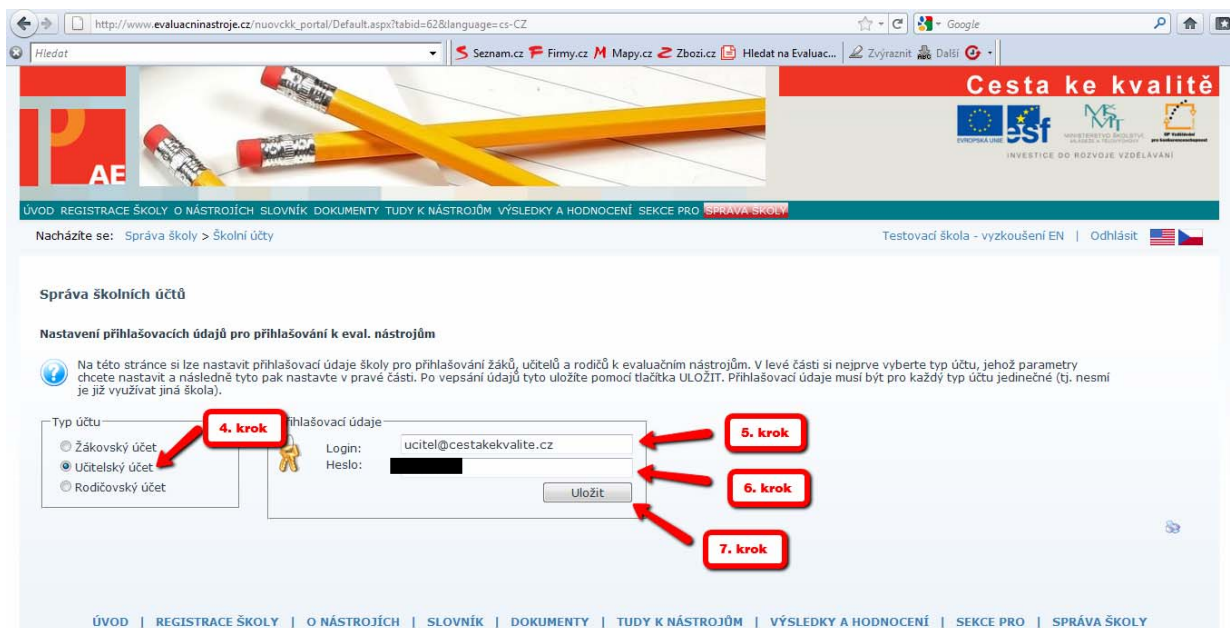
http://www.evaluacninastroje.cz/nuovckk_portal/Default.aspx?tabid=62&language=cs-CZ

Google

Hledat

Seznam.cz Firmy.cz Mapy.cz Zbozi.cz Hledat na Evaluac... Zvýraznit Další

AE

Cesta ke kvalitě

EVROPSKÁ UNIE esf

MINISTERSTVO ŠKOLSTVÍ, MLÁDEŽE A TĚLOVÝCHOVY

INVESTICE DO ROZVOJE VZDĚLÁVÁNÍ

ÚVOD REGISTRACE ŠKOLY O NÁSTROJÍCH SLOVNÍK DOKUMENTY TUDY K NÁSTROJŮM VÝSLEDKY A HODNOCENÍ SEKCE PRO SPRÁVA ŠKOLY

Nacházíte se: Správa školy > Školní účty

Testovací škola - vyzkoušení EN | Odhlásit

Správa školních účtů

Nastavení přihlašovacích údajů pro přihlašování k eval. nástrojům

Na této stránce si lze nastavit přihlašovací údaje školy pro přihlašování žáků, učitelů a rodičů k evaluačním nástrojům. V levé části si nejprve vyberte typ účtu, jehož parametry chcete nastavit a následně tyto pak nastavte v pravé části. Po vepsání údajů tyto uložte pomocí tlačítka ULOŽIT. Přihlašovací údaje musí být pro každý typ účtu jedinečné (tj. nesmí je již využívat jiná škola).

Typ účtu

Žákovský účet
Učitelský účet
Rodičovský účet

4. krok

Přihlašovací údaje

Login: ucitel@cestakekvalite.cz
Heslo:

Uložit

5. krok

6. krok

7. krok

ÚVOD | REGISTRACE ŠKOLY | O NÁSTROJÍCH | SLOVNÍK | DOKUMENTY | TUDY K NÁSTROJŮM | VÝSLEDKY A HODNOCENÍ | SEKCE PRO | SPRÁVA ŠKOLY